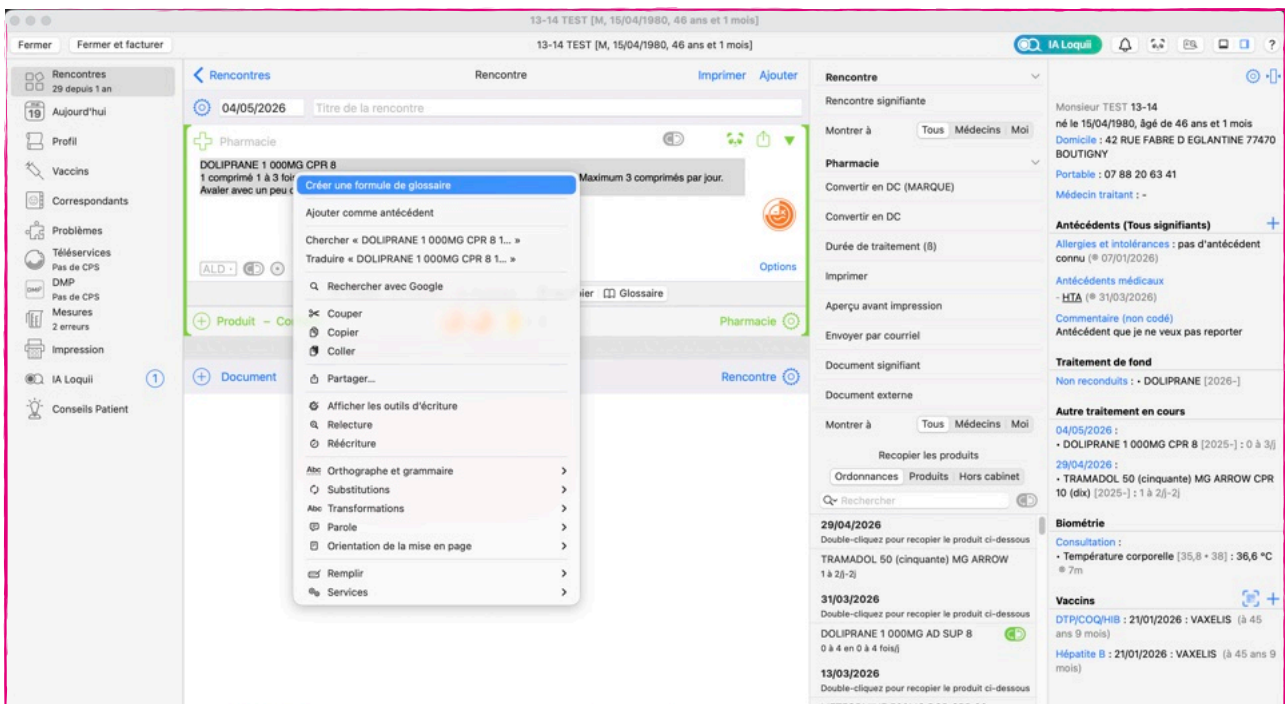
13-14 TEST [M, 15/04/1980, 46 ans et 1 mois]

Fermer Fermer et facturer

13-14 TEST [M, 15/04/1980, 46 ans et 1 mois]

IA Loquii

Rencontres
29 depuis 1 an
19 Aujourd'hui
Profil
Vaccins
Correspondants
Problèmes
Téléservices
Pas de CPS
DMP
Pas de CPS
Mesures
2 erreurs
Impression
IA Loquii 1
Conseils Patient

Rencontres Rencontre Imprimer Ajouter

04/05/2026 Titre de la rencontre

Pharmacie

DOLIPRANE 1 000MG CPR 8
1 comprimé 1 à 3 fois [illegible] Maximum 3 comprimés par jour.
Avaler avec un peu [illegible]

ALD Options

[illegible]ier Glossaire

Produit – Co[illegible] Pharmacie

Document Rencontre

Créer une formule de glossaire
Ajouter comme antécédent
Chercher « DOLIPRANE 1 000MG CPR 8 1... »
Traduire « DOLIPRANE 1 000MG CPR 8 1... »
Rechercher avec Google
Couper
Copier
Coller
Partager...
Afficher les outils d'écriture
Relecture
Réécriture
Orthographe et grammaire
Substitutions
Transformations
Parole
Orientation de la mise en page
Remplir
Services

Rencontre
Rencontre signifiante
Montrer à Tous Médecins Moi
Pharmacie
Convertir en DC (MARQUE)
Convertir en DC
Durée de traitement (8)
Imprimer
Aperçu avant impression
Envoyer par courriel
Document signifiant
Document externe
Montrer à Tous Médecins Moi
Recopier les produits
Ordonnances Produits Hors cabinet
Rechercher
29/04/2026
Double-cliquez pour recopier le produit ci-dessous
TRAMADOL 50 (cinquante) MG ARROW
1 à 2/j-2j
31/03/2026
Double-cliquez pour recopier le produit ci-dessous
DOLIPRANE 1 000MG AD SUP 8
0 à 4 en 0 à 4 fois/j
13/03/2026
Double-cliquez pour recopier le produit ci-dessous

Monsieur TEST 13-14
né le 15/04/1980, âgé de 46 ans et 1 mois
Domicile : 42 RUE FABRE D EGLANTINE 77470 BOUTIGNY
Portable : 07 88 20 63 41
Médecin traitant : -

Antécédents (Tous signifiants)
Allergies et intolérances : pas d'antécédent connu (07/01/2026)
Antécédents médicaux
- HTA (31/03/2026)
Commentaire (non codé)
Antécédent que je ne veux pas reporter

Traitement de fond
Non reconduits : • DOLIPRANE [2026-]

Autre traitement en cours
04/05/2026 :
• DOLIPRANE 1 000MG CPR 8 [2025-] : 0 à 3/j
29/04/2026 :
• TRAMADOL 50 (cinquante) MG ARROW CPR 10 (dix) [2025-] : 1 à 2/j-2j

Biométrie
Consultation :
• Température corporelle [35,8 - 38] : 36,6 °C 7m

Vaccins
DTP/COQ/HIB : 21/01/2026 : VAXELIS (à 45 ans 9 mois)
Hépatite B : 21/01/2026 : VAXELIS (à 45 ans 9 mois)